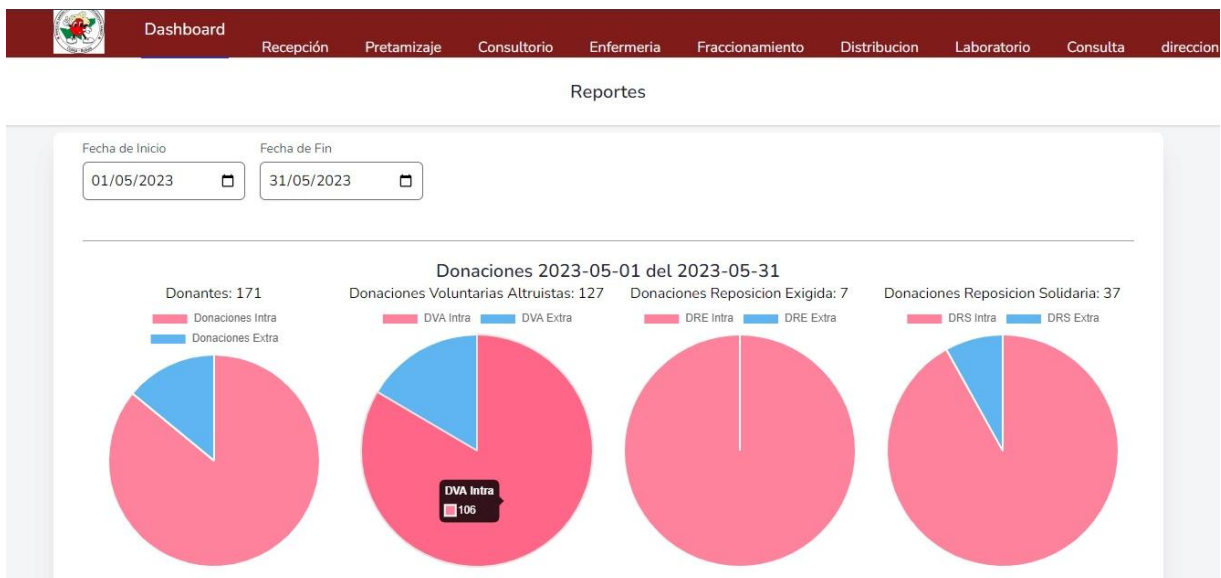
Dashboard Recepción Pretamizaje Consultorio Enfermeria Fraccionamiento Distribucion Laboratorio Consulta direccion

Reportes

Fecha de Inicio
01/05/2023

Fecha de Fin
31/05/2023

Donaciones 2023-05-01 del 2023-05-31

Donantes: 171
Donaciones Intra
Donaciones Extra

Donaciones Voluntarias Altruistas: 127
DVA Intra
DVA Extra
DVA Intra
106

Donaciones Reposicion Exigida: 7
DRE Intra
DRE Extra

Donaciones Reposicion Solidaria: 37
DRS Intra
DRS Extra